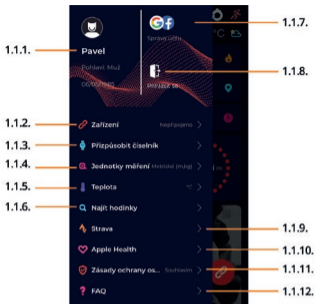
1.1.1.
Pavel
Pohlaví: Muž
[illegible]
Správa účtu
1.1.7.
1.1.8.
Přihlásit se
1.1.2.
Zařízení
Nespárováno
1.1.3.
Přizpůsobit číselník
1.1.4.
Jednotky měření
Metrické (km/g)
1.1.5.
Teplota
°C
1.1.6.
Najít hodinky
Strava
1.1.9.
Apple Health
1.1.10.
Zásady ochrany os...
Souhlasím
1.1.11.
FAQ
1.1.12.